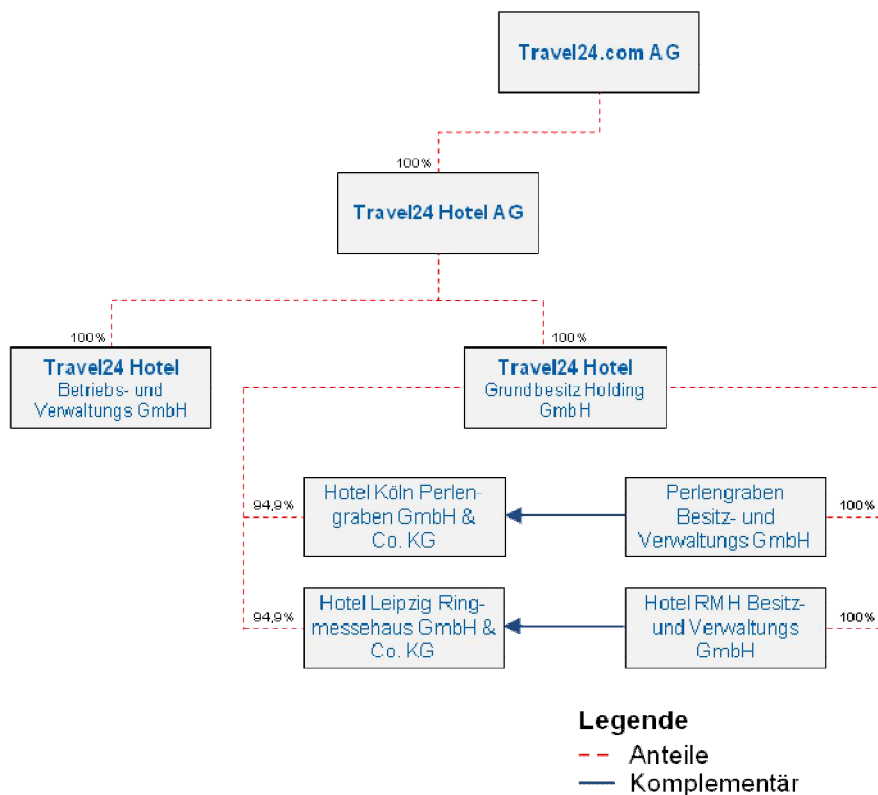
Travel24.com AG

100%

Travel24 Hotel AG

100%

Travel24 Hotel
Betriebs- und Verwaltungs GmbH

100%

Travel24 Hotel
Grundbesitz Holding GmbH

94,9%

Hotel Köln Perlengraben GmbH & Co. KG

Perlengraben Besitz- und Verwaltungs GmbH

100%

94,9%

Hotel Leipzig Ringmessehaus GmbH & Co. KG

Hotel RMH Besitz- und Verwaltungs GmbH

100%

Legende
Anteile
Komplementär